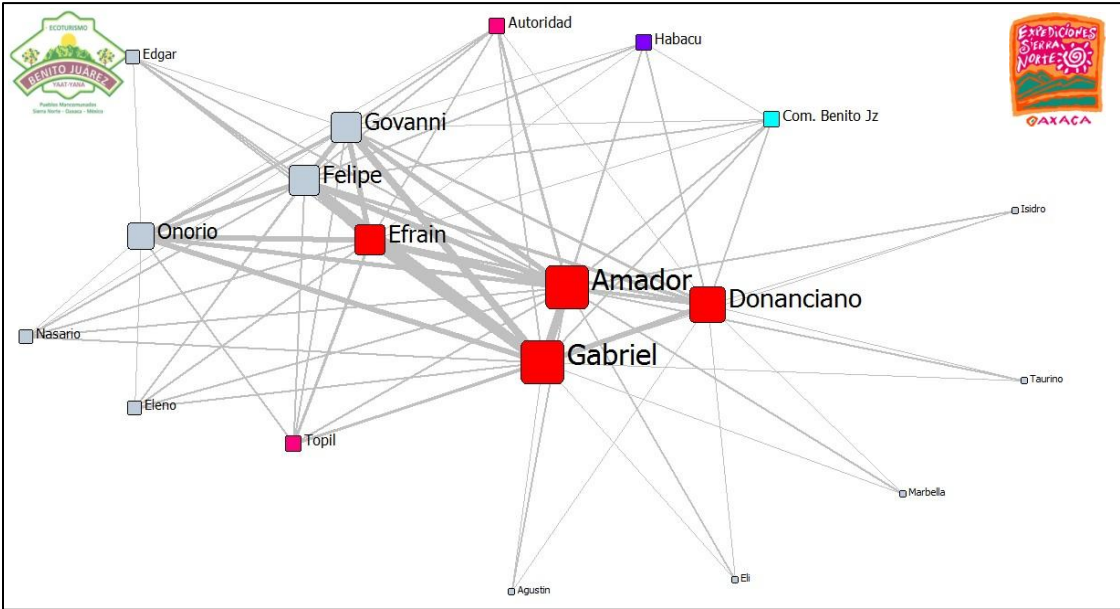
ECOTURISMO
BENITO JUAREZ
YAAT-YANA
Pueblos Mancomunados Sierra Norte · Oaxaca · México

EXPEDICIONES SIERRA NORTE
OAXACA

Autoridad
Habacu
Edgar
Govanni
Com. Benito Jz
Felipe
Isidro
Onorio
Efrain
Amador
Donanciano
Nasario
Gabriel
Taurino
Eleno
Topil
Marbella
Eli
Agustin